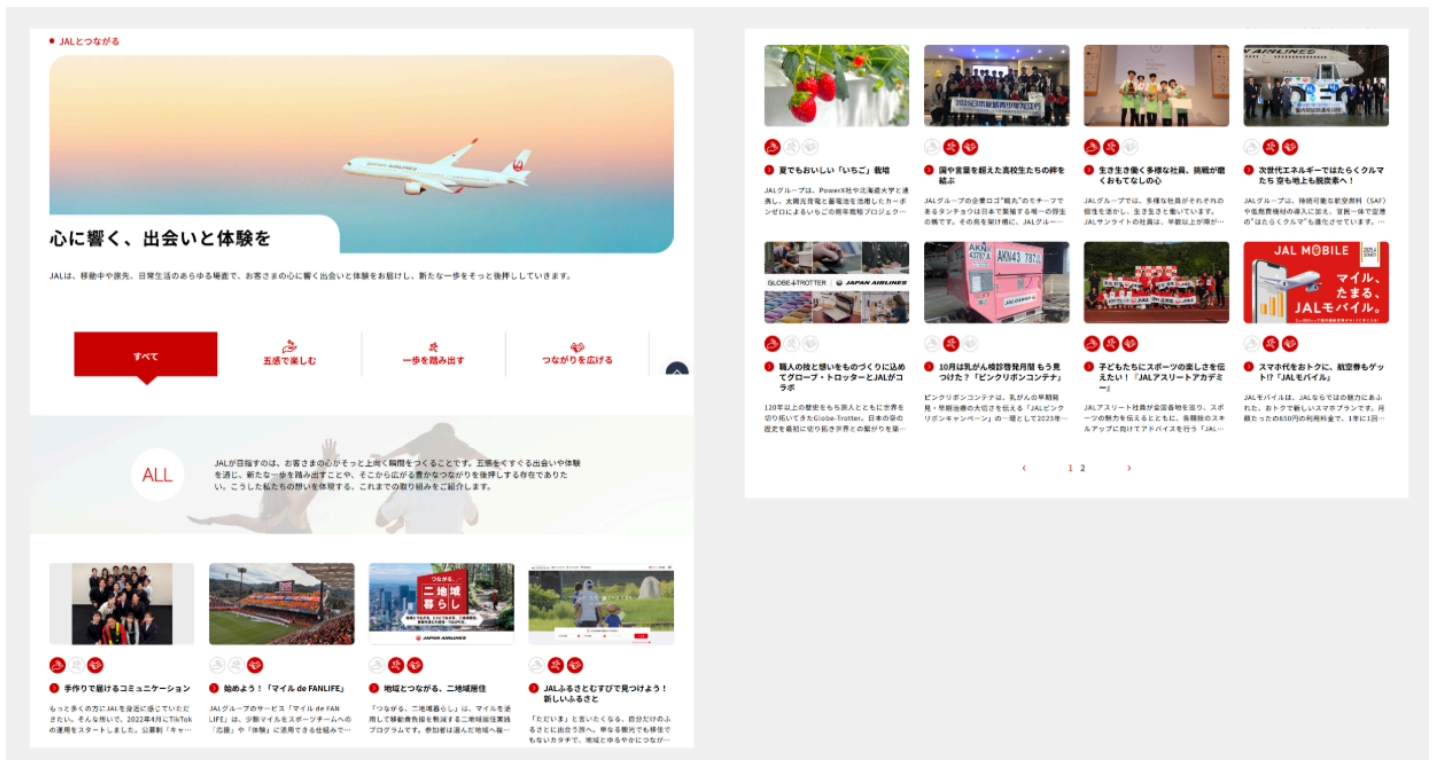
JALとつながる

心に響く、出会いと体験を

JALは、移動中や旅先、日常生活のあらゆる場面で、お客さまの心に響く出会いと体験をお届けし、新たな一歩をそっと後押ししていきます。

すべて

五感で楽しむ

一歩を踏み出す

つながりを広げる

ALL

JALが目指すのは、お客さまの心がそっと上向く瞬間をつくることです。五感をくすぐる出会いや体験を通じ、新たな一歩を踏み出すことや、そこから広がる豊かなつながりを後押しする存在でありたい。こうした私たちの想いを体現する、これまでの取り組みをご紹介します。

手作りで届けるコミュニケーション

もっと多くの方にJALを身近に感じていただきたい。そんな想いで、2022年4月にTikTokの運用をスタートしました。公開則「キャ…

始めよう！「マイル de FANLIFE」

JALグループのサービス「マイル de FANLIFE」は、少額マイルをスポーツチームへの「応援」や「体験」に活用できる仕組みで…

つながる、二地域暮らし

地域とつながる、二地域居住

「つながる、二地域暮らし」は、マイルを活用して移動費負担を軽減する二地域居住実践プログラムです。参加者は選んだ地域へ乗…

JAPAN AIRLINES

JALふるさとむすびで見つけよう！新しいふるさと

「ただいま」と言いたくなる、自分だけのふるさとに出会う旅へ。帰省する場所でも移住でもない力タチで、地域とゆるやかにつなが…

夏でもおいしい「いちご」栽培

JALグループは、PowerX社や北海道大学と連携し、太陽光発電と蓄電池を活用したカーボンゼロによるいちごの周年栽培プロジェク…

国や言葉を超えた高校生たちの絆を紡ぐ

JALグループの企業ロゴ"鶴丸"のモチーフであるタンチョウは日本で繁殖する唯一の野生の鶴です。その名を冠ける機に、JALグル…

生き生き働く多様な社員、挑戦が磨くおもてなしの心

JALグループでは、多様な社員がそれぞれの個性を活かし、生き生きと働いています。JALサンライトの社員は、毎年以上が障が…

次世代エネルギーではたらくクルマたち 空も地上も脱炭素へ！

JALグループは、持続可能な航空燃料（SAF）や低燃費機材の導入に加え、官民一体で空港の"はたらくクルマ"も進化させています…

GLOBE-TROTTER | JAPAN AIRLINES

職人の技と想いをものづくりに込めてグローブ・トロッターとJALがコラボ

120年以上の歴史をもち旅人とともに世界を切り拓いてきたGlobe-Trotter。日本の空の歴史を最初に切り拓き世界との繋がりを築…

AKN43787JL

10月は乳がん検診啓発月間 もう見つけた？「ピンクリボンコンテナ」

ピンクリボンコンテナは、乳がんの早期発見・早期治療の大切さを伝える「JALピンクリボンキャンペーン」の一環として2023年…

子どもたちにスポーツの楽しさを伝えたい！「JALアスリートアカデミー」

JALアスリート社員が全国各地を巡り、スポーツの魅力を伝えるとともに、各種目のスキルアップに向けてアドバイスを行う「JAL…

JAL MOBILE

マイル、たまる、JALモバイル。

スマホ代をおトクに、航空券もゲット!?「JALモバイル」

JALモバイルは、JALならではの魅力にあふれた、おトクで新しいスマホプランです。月額たったの650円の利用料金で、1年に1回…

‹ 1 2 ›